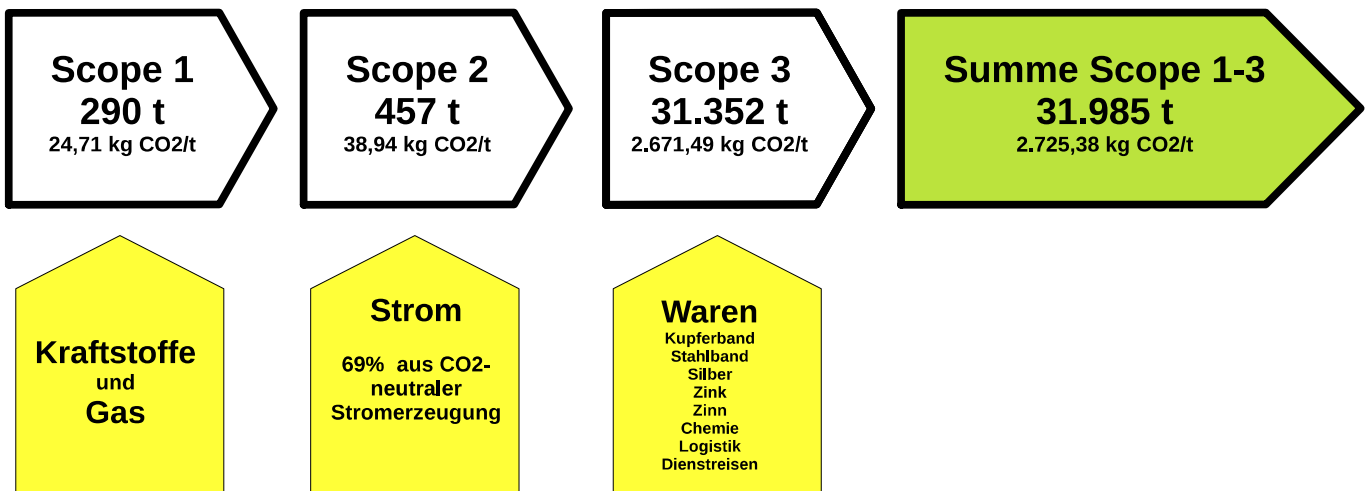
Scope 1
290 t
24,71 kg CO2/t

Scope 2
457 t
38,94 kg CO2/t

Scope 3
31.352 t
2.671,49 kg CO2/t

Summe Scope 1-3
31.985 t
2.725,38 kg CO2/t

Kraftstoffe
und
Gas

Strom

69% aus CO2-neutraler Stromerzeugung

Waren
Kupferband
Stahlband
Silber
Zink
Zinn
Chemie
Logistik
Dienstreisen